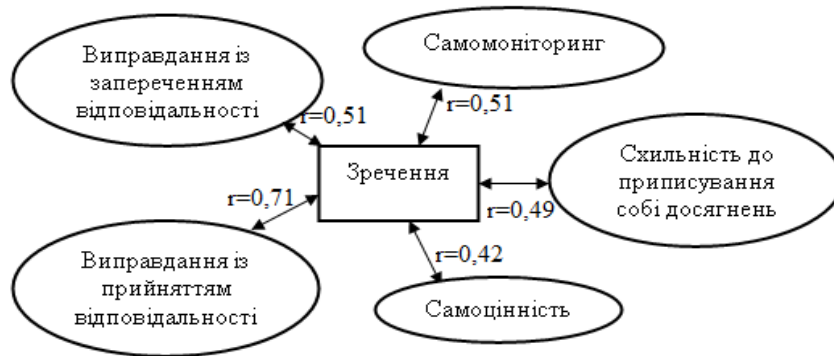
Виправдання із запереченням відповідальності

r=0,51

Самомоніторинг

r=0,51

Зречення

Схильність до приписування собі досягнень

r=0,49

r=0,71

Виправдання із прийняттям відповідальності

r=0,42

Самоцінність